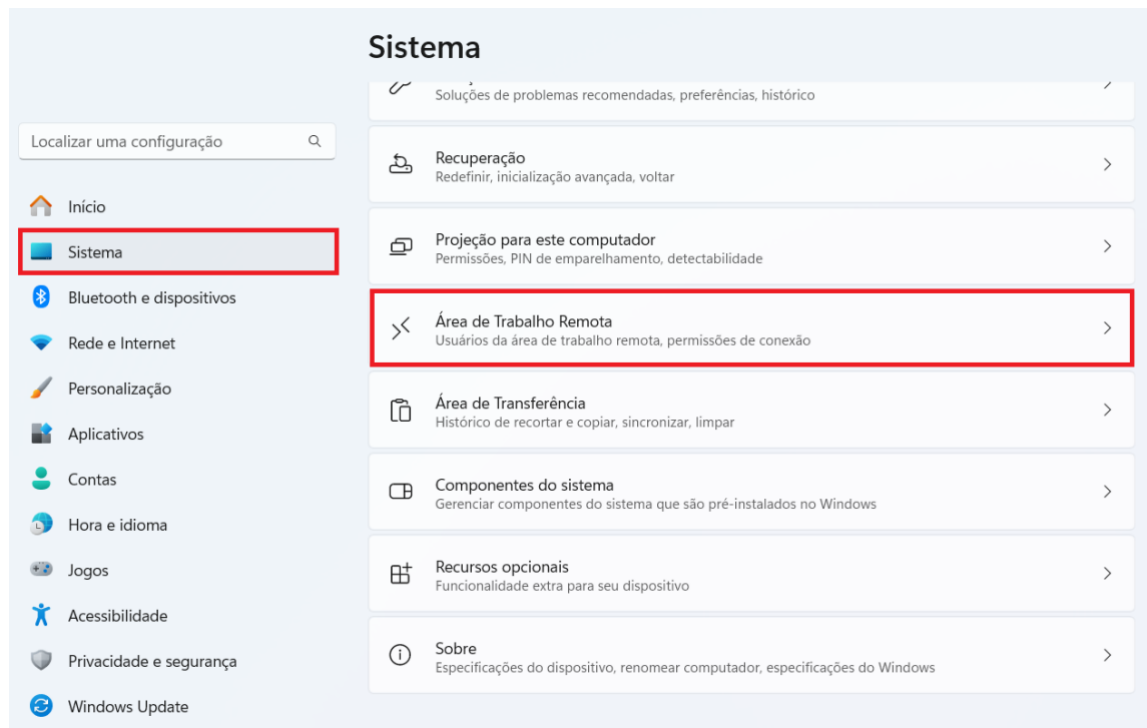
Sistema

Localizar uma configuração

Início
Sistema
Bluetooth e dispositivos
Rede e Internet
Personalização
Aplicativos
Contas
Hora e idioma
Jogos
Acessibilidade
Privacidade e segurança
Windows Update

Soluções de problemas recomendadas, preferências, histórico

Recuperação
Redefinir, inicialização avançada, voltar

Projeção para este computador
Permissões, PIN de emparelhamento, detectabilidade

Área de Trabalho Remota
Usuários da área de trabalho remota, permissões de conexão

Área de Transferência
Histórico de recortar e copiar, sincronizar, limpar

Componentes do sistema
Gerenciar componentes do sistema que são pré-instalados no Windows

Recursos opcionais
Funcionalidade extra para seu dispositivo

Sobre
Especificações do dispositivo, renomear computador, especificações do Windows